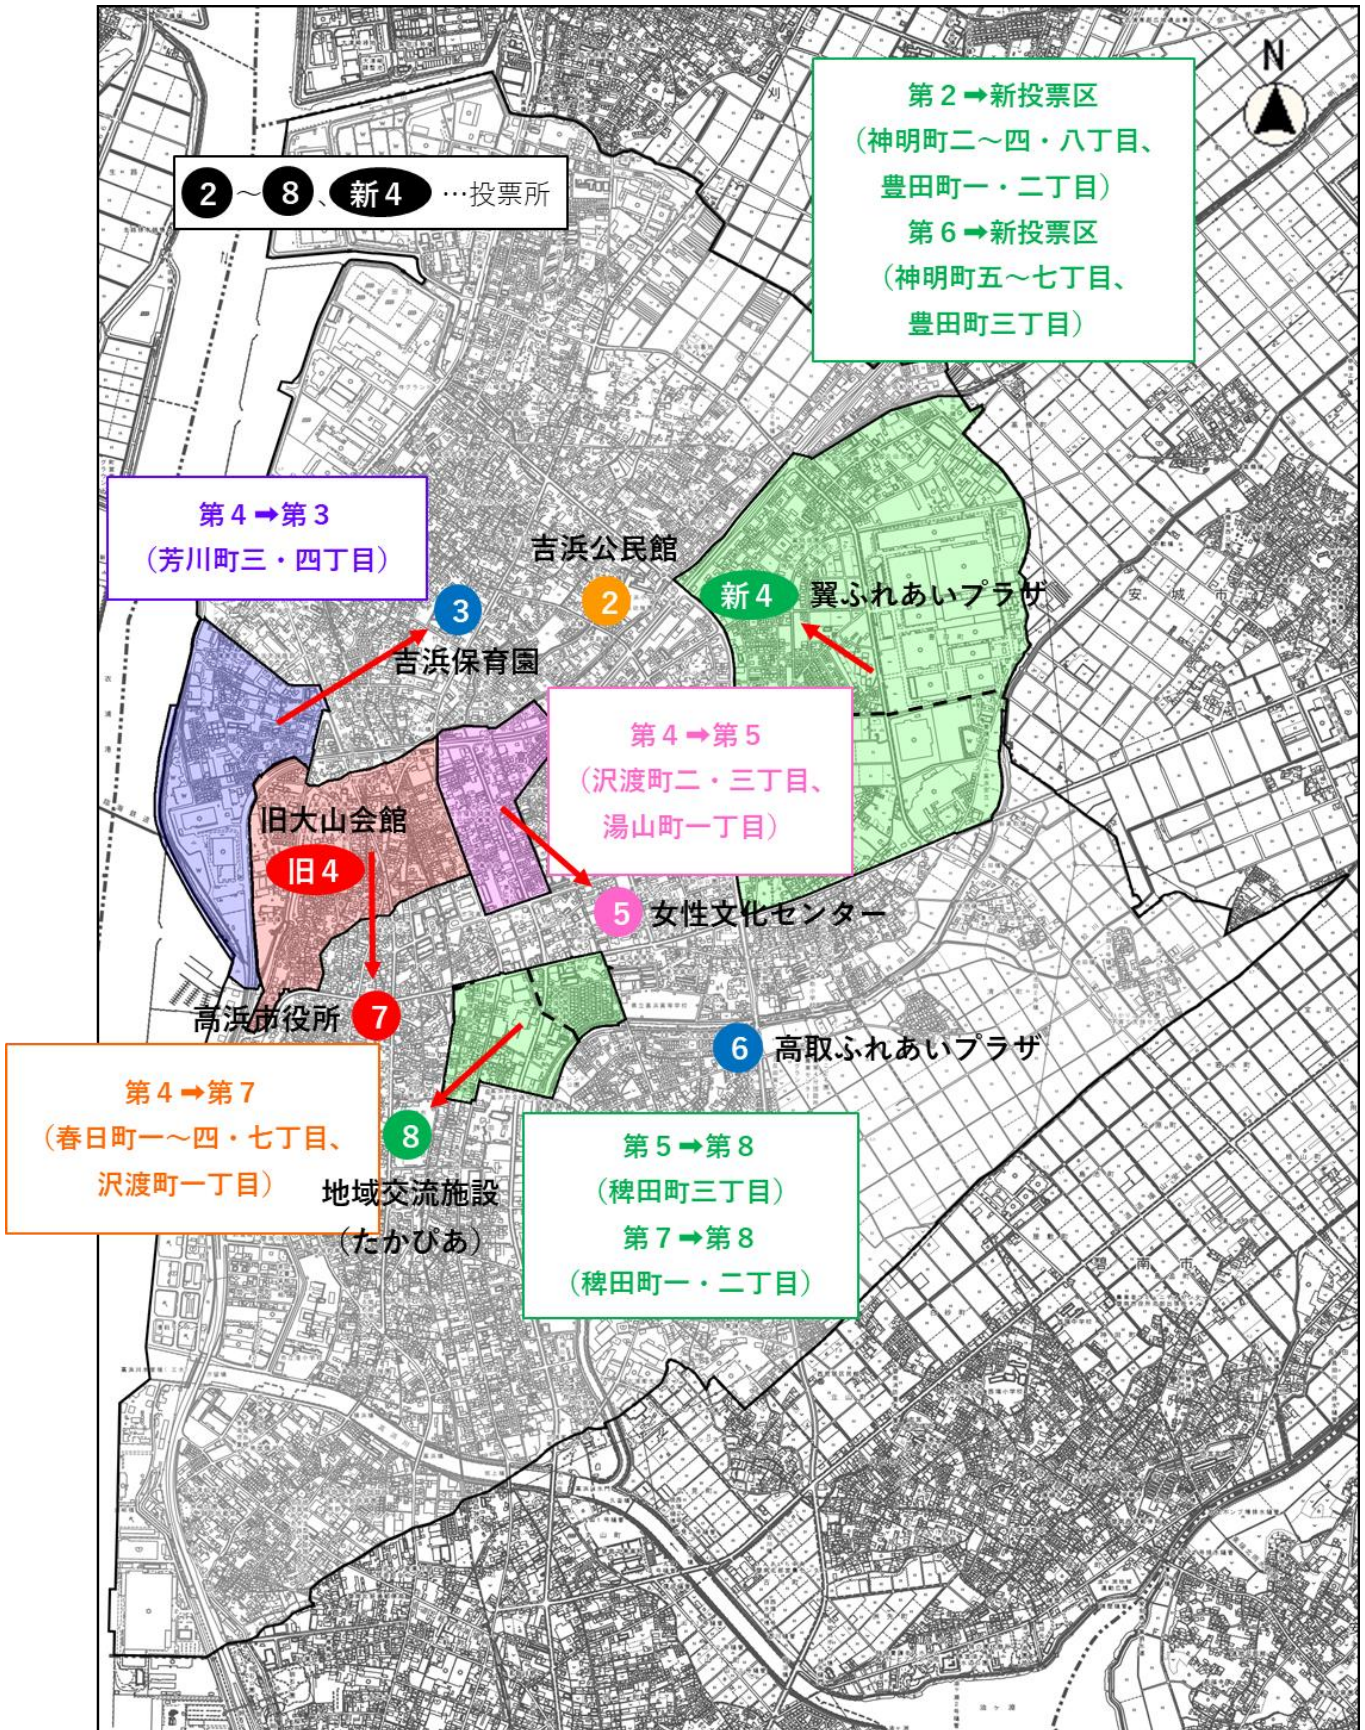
N

2 ～ 8、新4 …投票所

第２➡新投票区
（神明町二～四・八丁目、
豊田町一・二丁目）
第６➡新投票区
（神明町五～七丁目、
豊田町三丁目）

第４➡第３
（芳川町三・四丁目）

吉浜公民館
2

新4 翼ふれあいプラザ

3
吉浜保育園

第４➡第５
（沢渡町二・三丁目、
湯山町一丁目）

旧大山会館
旧4

5 女性文化センター

高浜市役所 7

6 高取ふれあいプラザ

第４➡第７
（春日町一～四・七丁目、
沢渡町一丁目）

8
地域交流施設
（たかぴあ）

第５➡第８
（稗田町三丁目）
第７➡第８
（稗田町一・二丁目）

安城市

碧南市